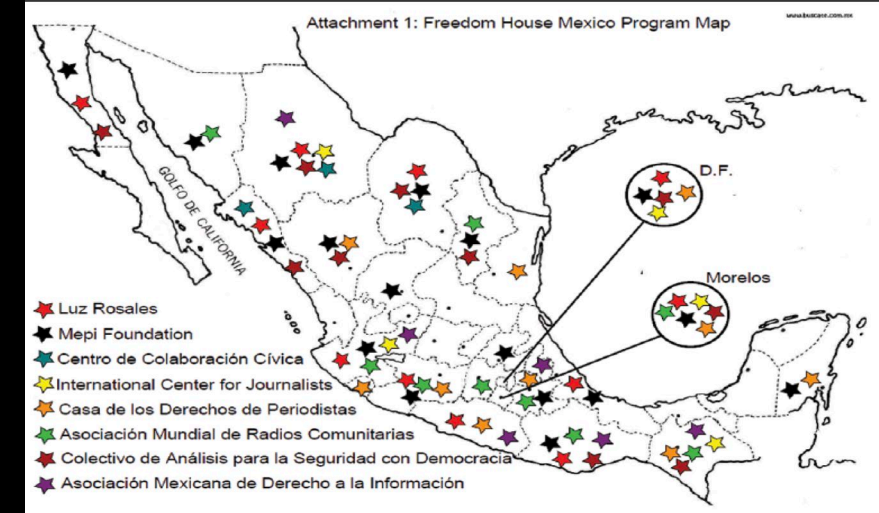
Attachment 1: Freedom House Mexico Program Map

www.buscare.com.mx

GOLFO DE CALIFORNIA

D.F.

Morelos

Luz Rosales
Mepi Foundation
Centro de Colaboración Cívica
International Center for Journalists
Casa de los Derechos de Periodistas
Asociación Mundial de Radios Comunitarias
Colectivo de Análisis para la Seguridad con Democracia
Asociación Mexicana de Derecho a la Información